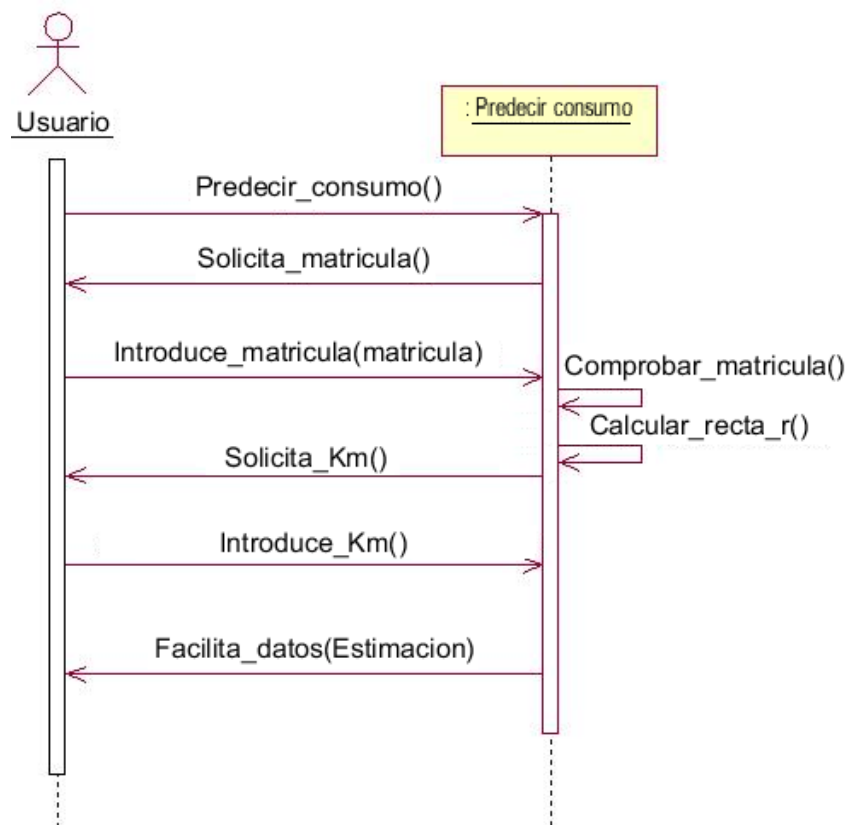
Usuario

: Predecir consumo

Predecir_consumo()

Solicita_matricula()

Introduce_matricula(matricula)

Comprobar_matricula()

Calcular_recta_r()

Solicita_Km()

Introduce_Km()

Facilita_datos(Estimacion)